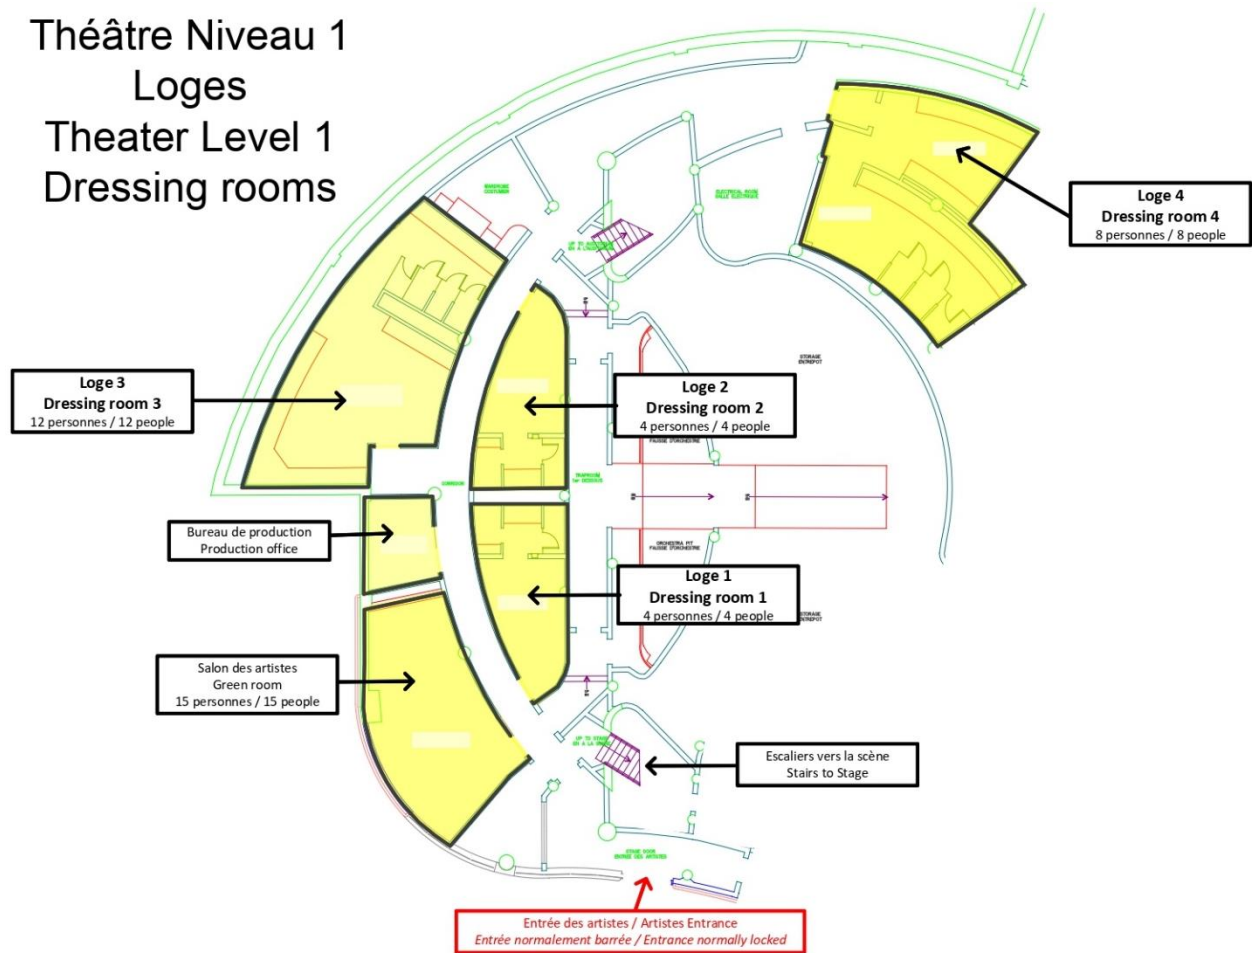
Théâtre Niveau 1
Loges
Theater Level 1
Dressing rooms

Loge 4
Dressing room 4
8 personnes / 8 people

Loge 3
Dressing room 3
12 personnes / 12 people

Loge 2
Dressing room 2
4 personnes / 4 people

Bureau de production
Production office

Loge 1
Dressing room 1
4 personnes / 4 people

Salon des artistes
Green room
15 personnes / 15 people

Escaliers vers la scène
Stairs to Stage

Entrée des artistes / Artistes Entrance
Entrée normalement barrée / Entrance normally locked

WARDROBE COSTUMES

ELECTRICAL ROOM SALLE ELECTRIQUE

STORAGE ENTREPOT

FAUSSE D'ORCHESTRE

CORRIDOR

ORCHESTRA PIT FAUSSE D'ORCHESTRE

STORAGE ENTREPOT

UP TO STAGE

STAGE DOOR ENTREE DES ARTISTES